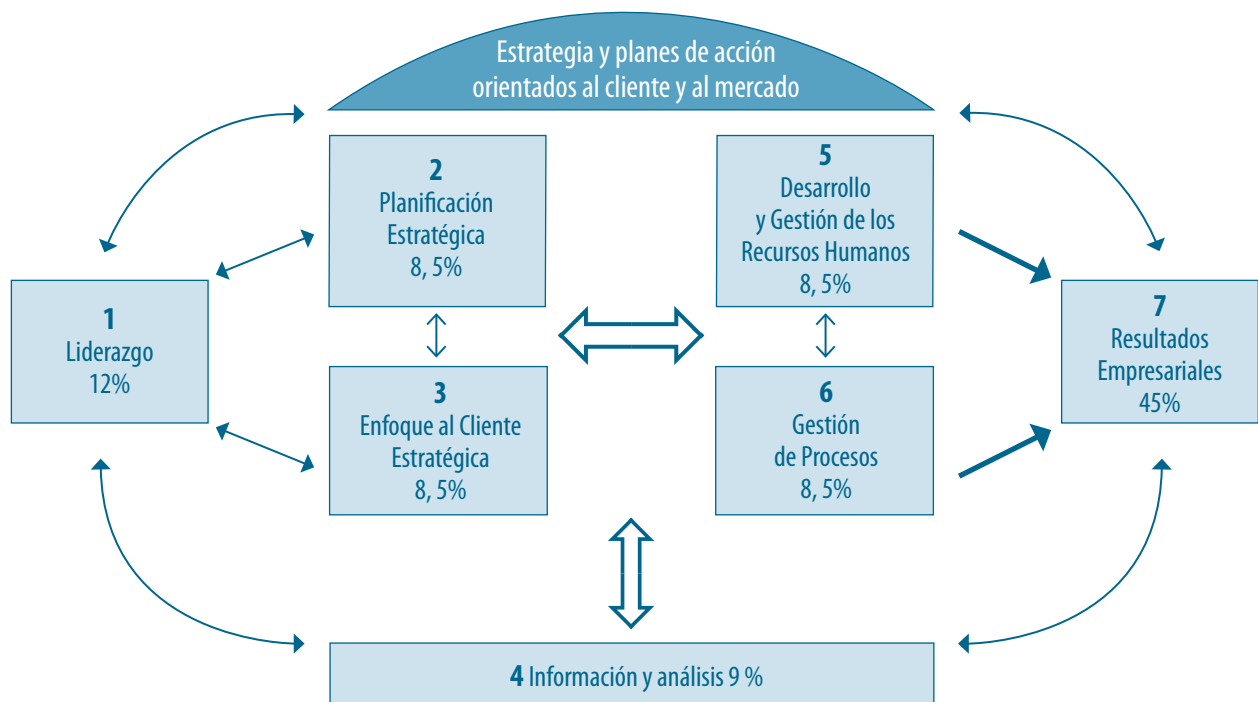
Estrategia y planes de acción orientados al cliente y al mercado

1
Liderazgo
12%

2
Planificación
Estratégica
8, 5%

3
Enfoque al Cliente
Estratégica
8, 5%

5
Desarrollo
y Gestión de los
Recursos Humanos
8, 5%

6
Gestión
de Procesos
8, 5%

7
Resultados
Empresariales
45%

4 Información y análisis 9 %